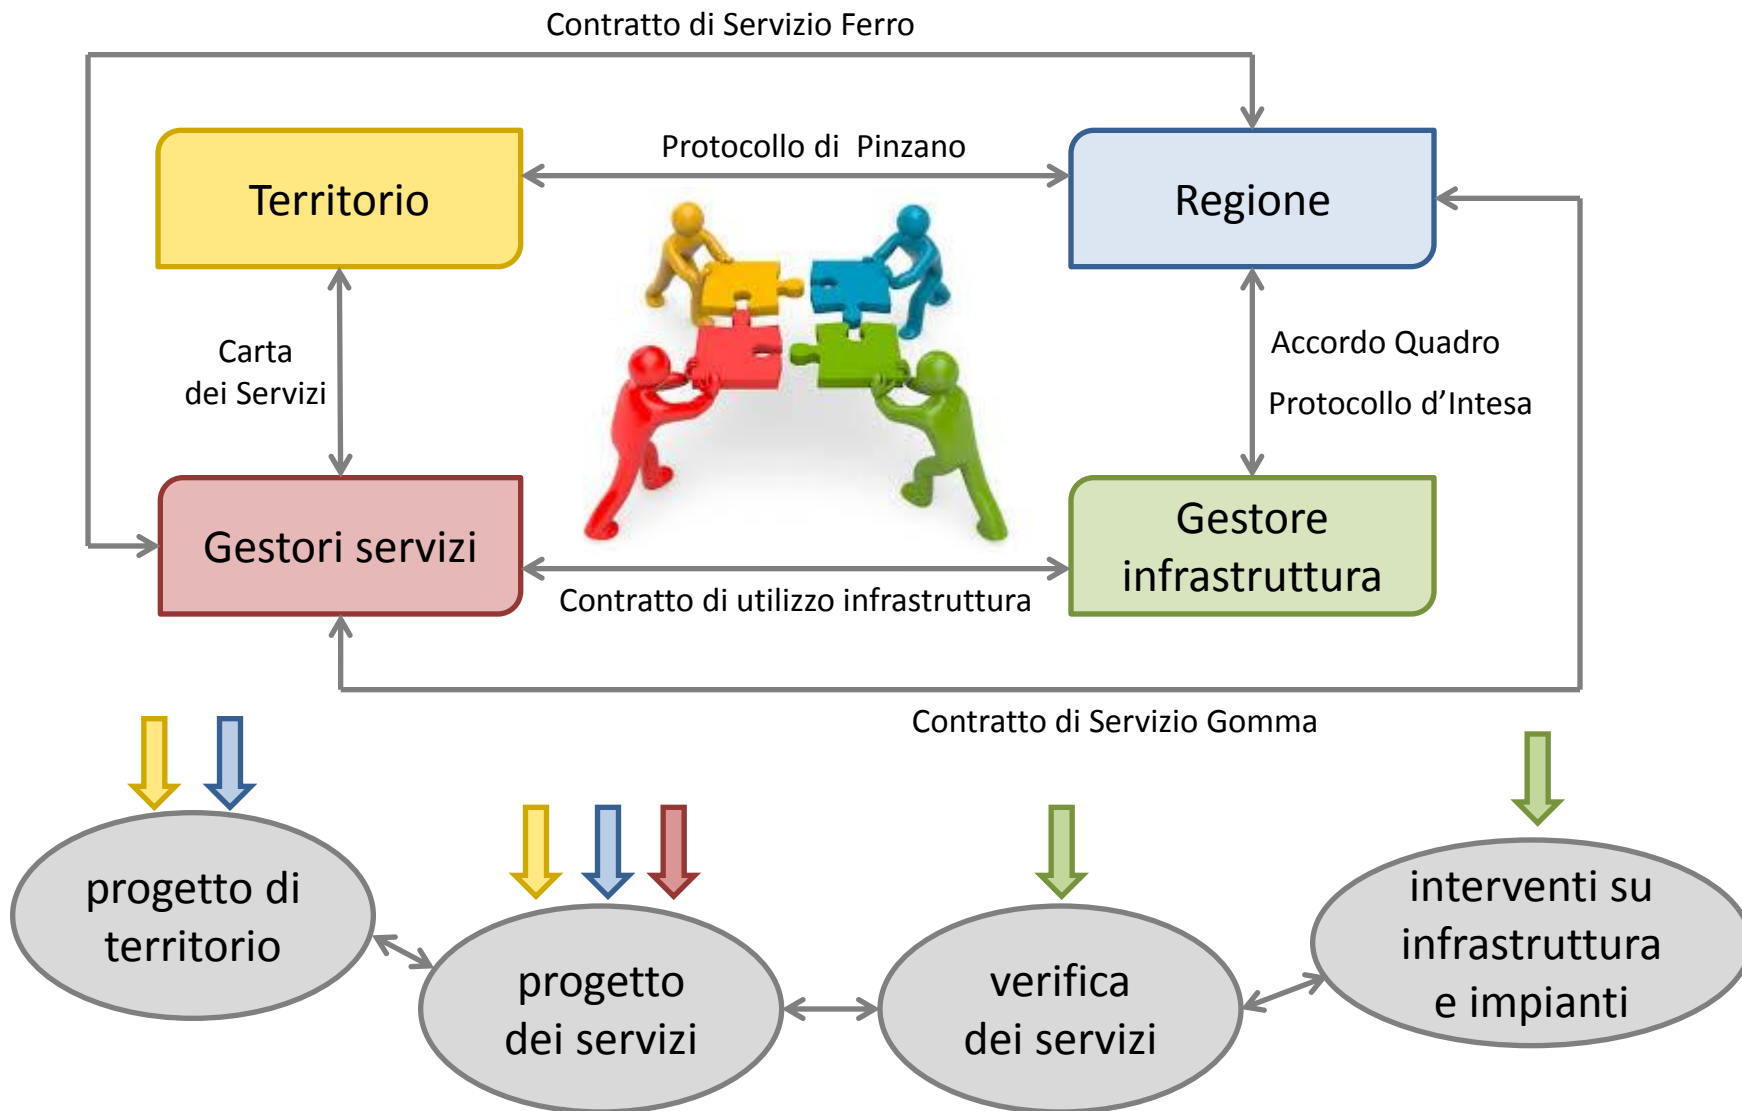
Contratto di Servizio Ferro

Territorio

Protocollo di Pinzano

Regione

Carta
dei Servizi

Accordo Quadro

Protocollo d’Intesa

Gestori servizi

Gestore
infrastruttura

Contratto di utilizzo infrastruttura

Contratto di Servizio Gomma

progetto di
territorio

progetto
dei servizi

verifica
dei servizi

interventi su
infrastruttura
e impianti